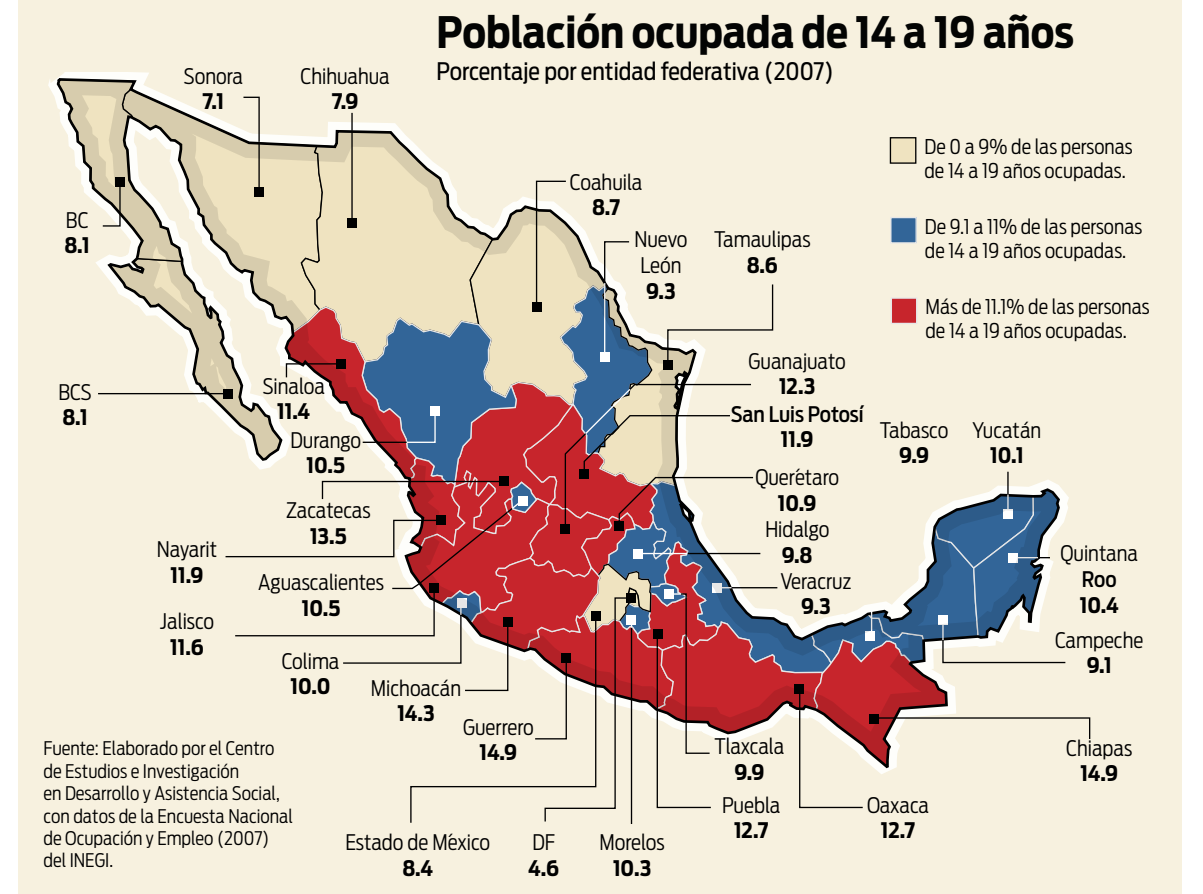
Población ocupada de 14 a 19 años
Porcentaje por entidad federativa (2007)

De 0 a 9% de las personas de 14 a 19 años ocupadas.
De 9.1 a 11% de las personas de 14 a 19 años ocupadas.
Más de 11.1% de las personas de 14 a 19 años ocupadas.

Sonora
7.1
Chihuahua
7.9
Coahuila
8.7
Nuevo León
9.3
Tamaulipas
8.6
BC
8.1
BCS
8.1
Sinaloa
11.4
Durango
10.5
Guanajuato
12.3
San Luis Potosí
11.9
Tabasco
9.9
Yucatán
10.1
Querétaro
10.9
Zacatecas
13.5
Hidalgo
9.8
Quintana Roo
10.4
Nayarit
11.9
Veracruz
9.3
Aguascalientes
10.5
Campeche
9.1
Jalisco
11.6
Colima
10.0
Michoacán
14.3
Guerrero
14.9
Tlaxcala
9.9
Chiapas
14.9
Puebla
12.7
Oaxaca
12.7
Estado de México
8.4
DF
4.6
Morelos
10.3

Fuente: Elaborado por el Centro de Estudios e Investigación en Desarrollo y Asistencia Social, con datos de la Encuesta Nacional de Ocupación y Empleo (2007) del INEGI.